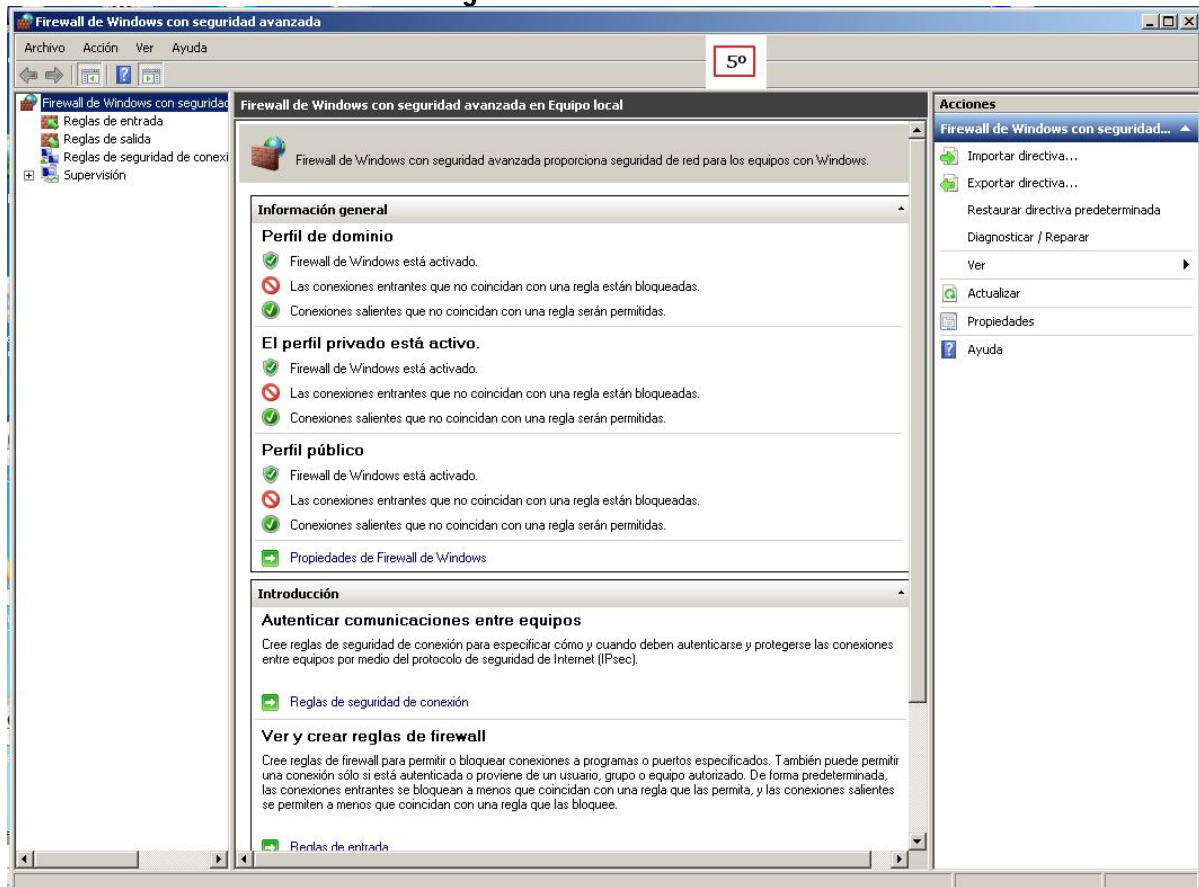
Firewall de Windows con seguridad avanzada

Archivo Acción Ver Ayuda

5º

Firewall de Windows con segurida
Reglas de entrada
Reglas de salida
Reglas de seguridad de conexi
Supervisión

Firewall de Windows con seguridad avanzada en Equipo local

Firewall de Windows con seguridad avanzada proporciona seguridad de red para los equipos con Windows.

Información general

Perfil de dominio

Firewall de Windows está activado.

Las conexiones entrantes que no coincidan con una regla están bloqueadas.

Conexiones salientes que no coincidan con una regla serán permitidas.

El perfil privado está activo.

Firewall de Windows está activado.

Las conexiones entrantes que no coincidan con una regla están bloqueadas.

Conexiones salientes que no coincidan con una regla serán permitidas.

Perfil público

Firewall de Windows está activado.

Las conexiones entrantes que no coincidan con una regla están bloqueadas.

Conexiones salientes que no coincidan con una regla serán permitidas.

Propiedades de Firewall de Windows

Introducción

Autenticar comunicaciones entre equipos

Cree reglas de seguridad de conexión para especificar cómo y cuando deben autenticarse y protegerse las conexiones entre equipos por medio del protocolo de seguridad de Internet (IPsec).

Reglas de seguridad de conexión

Ver y crear reglas de firewall

Cree reglas de firewall para permitir o bloquear conexiones a programas o puertos especificados. También puede permitir una conexión sólo si está autenticada o proviene de un usuario, grupo o equipo autorizado. De forma predeterminada, las conexiones entrantes se bloquean a menos que coincidan con una regla que las permita, y las conexiones salientes se permiten a menos que coincidan con una regla que las bloquee.

Reglas de entrada

Acciones

Firewall de Windows con seguridad...

Importar directiva...

Exportar directiva...

Restaurar directiva predeterminada

Diagnosticar / Reparar

Ver

Actualizar

Propiedades

Ayuda